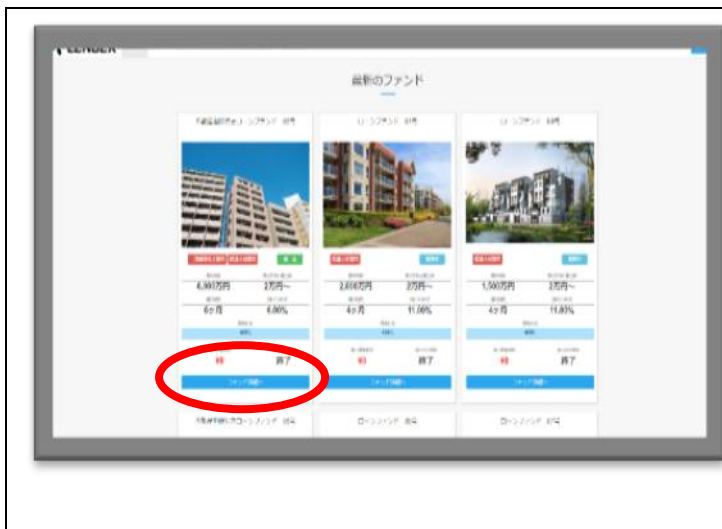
LENDER

最新のファンド

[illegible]ファンド 8号

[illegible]ファンド 8号

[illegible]ファンド 8号

6,000万円

2万円~

6ヶ月

6.00%

終了

ファンド詳細へ

2,000万円

2万円~

4ヶ月

11.00%

終了

ファンド詳細へ

1,500万円

2万円~

4ヶ月

11.00%

終了

ファンド詳細へ

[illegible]ローンファンド 8号

ローンファンド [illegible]号

ローンファンド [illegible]号